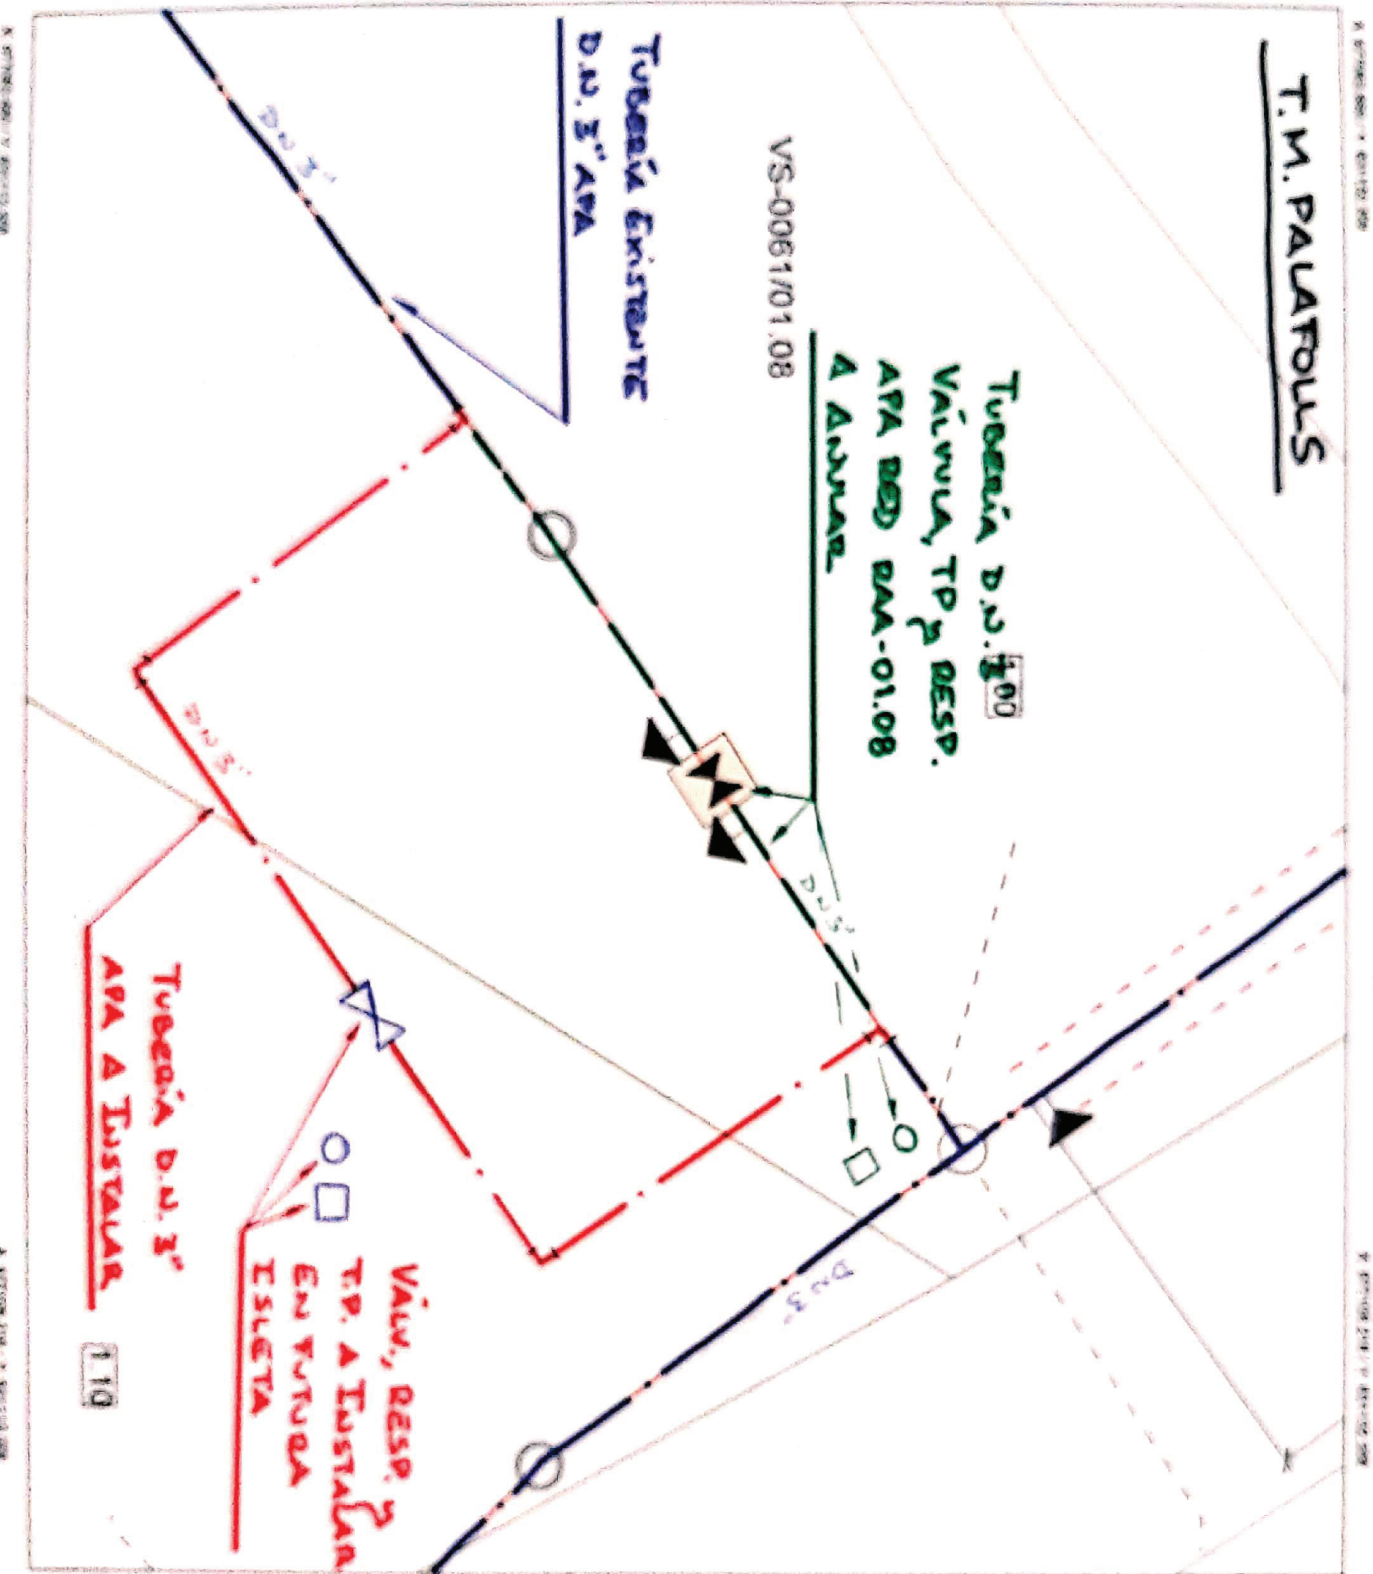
T.M. PALAFOLLS

TUBERÍA D.N. 3" 100
VÁLVULA, TP y RESP.
APA RED BAA-01.08
A ANULAR

VS-0061/01.08

TUBERÍA EXISTENTE
D.N. 3" APA

D.N. 3"

D.N. 3"

D.N. 3"

D.N. 3"

TUBERÍA D.N. 3"
APA A INSTALAR

110

VÁLV., RESP. y
T.P. A INSTALAR
EN FUTURA
ISLETA